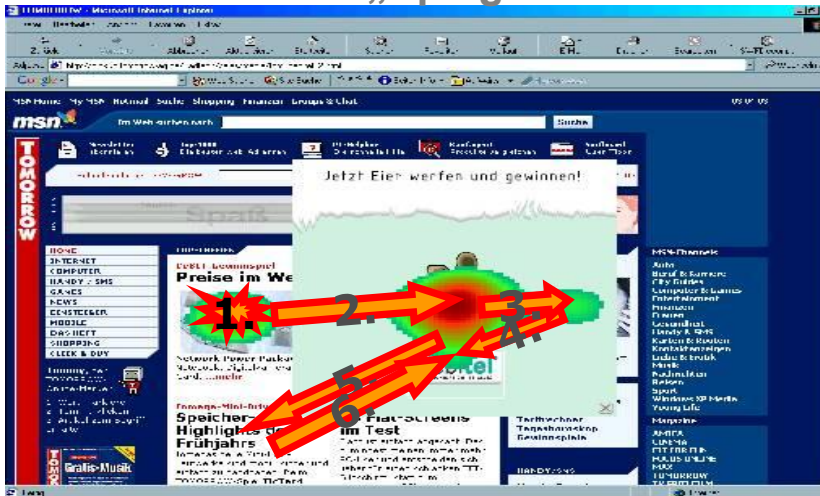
TOMORROW - Microsoft Internet Explorer

MSN Home My MSN Hotmail Suche Shopping Finanzen Groups & Chat

msn

Im Web suchen nach

Suche

TOMORROW

Jetzt Eier werfen und gewinnen!

HOME
INTERNET
COMPUTER
HANDY / SMS
GAMES
NEWS
EINSTEIGER
MOBILE
DAS HEFT
SHOPPING
CLICK & BUY

Preise im We

Network Power Packs

Speicher-Highlights des Frühjahrs

Flat-Screens im Test

Gratis-Musik

MSN-Channels

Auto
Beruf & Karriere
City Guides
Computer & Games
Entertainment
Finanzen
Frauen
Gesundheit
Handy & SMS
Karten & Routen
Kontaktanzeigen
Liebe & Erotik
Musik
Nachrichten
Reisen
Sport
Windows XP Media
Young Life

Tarifrechner
Tageshoroskop
Gewinnspiele

1.
2.
3.
4.
5.
6.